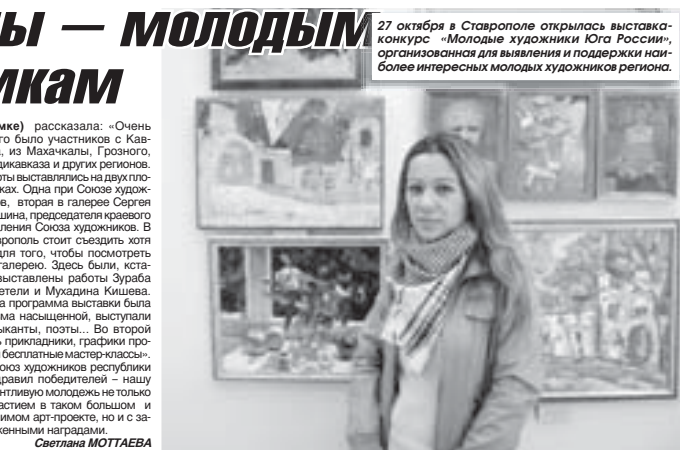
ы — молодым
икам

мке) рассказала: «Очень го было участников с Кав, из Махачкалы, Грозного, дикавказа и других регионов. оты выставлялись на двух пло ках. Одна при Союзе худож е, вторая в галерее Сергея шина, председателя краевого еления Союза художников. В рополе стоит съездить хотя для того, чтобы посмотреть галерею. Здесь были, кста выставлены работы Зураба ретели и Мухадина Кишева. а программа выставки была ма насыщенной, выступали ыканты, поэты... Во второй прикладники, графики про бесплатные мастер-классы». оюз художников республики дравил победителей – нашу нтливую молодежь не только астием в таком большом и имом арт-проекте, но и с за женными наградами.
Светлана МОТТАЕВА

27 октября в Ставрополе открылась выставка-конкурс «Молодые художники Юга России», организованная для выявления и поддержки наиболее интересных молодых художников региона.